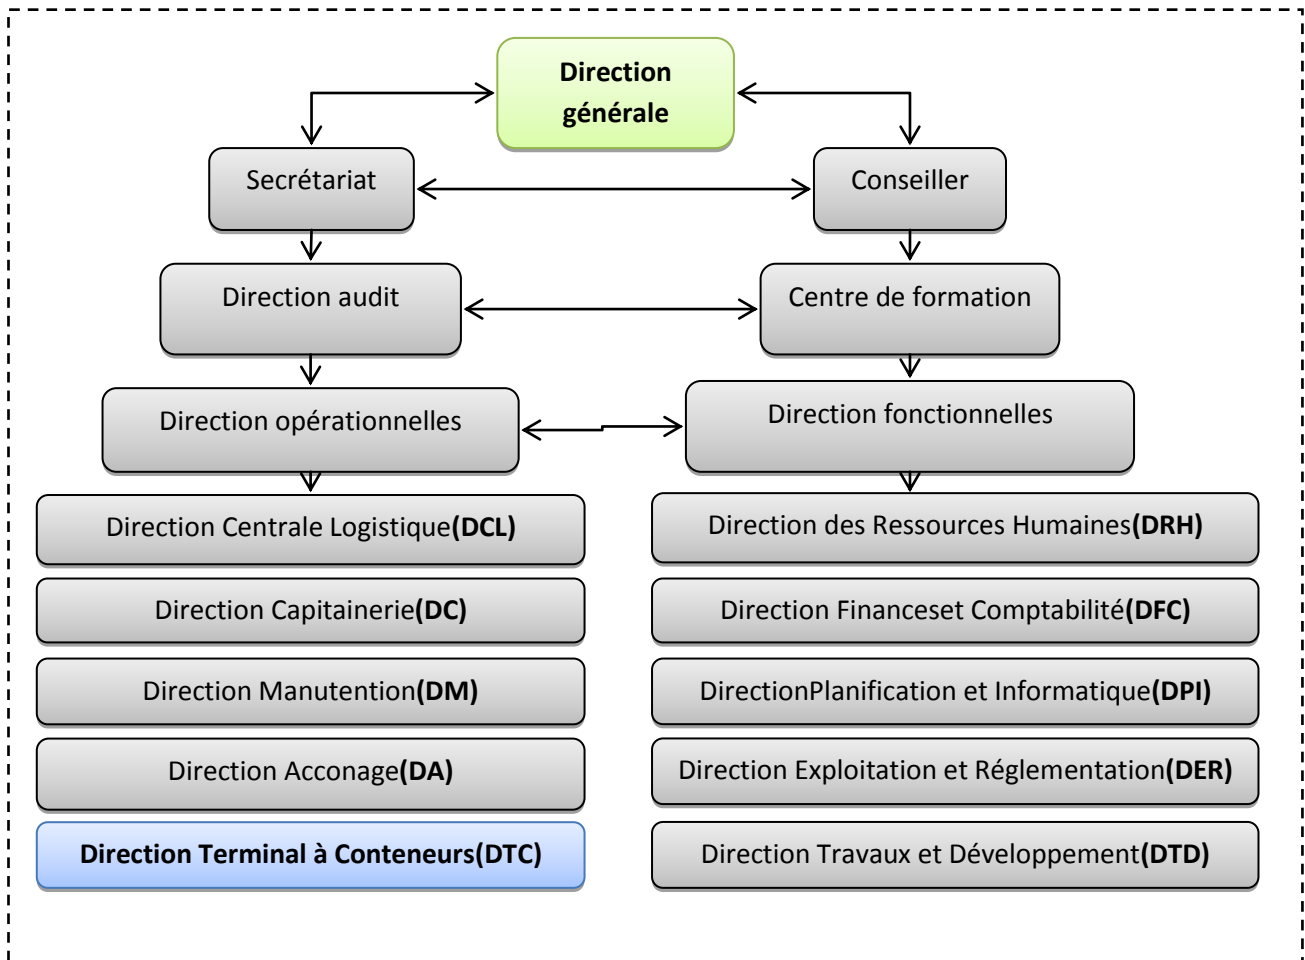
Direction générale

Secrétariat

Conseiller

Direction audit

Centre de formation

Direction opérationnelles

Direction fonctionnelles

Direction Centrale Logistique(DCL)

Direction Capitainerie(DC)

Direction Manutention(DM)

Direction Acconage(DA)

Direction Terminal à Conteneurs(DTC)

Direction des Ressources Humaines(DRH)

Direction Financeset Comptabilité(DFC)

DirectionPlanification et Informatique(DPI)

Direction Exploitation et Réglementation(DER)

Direction Travaux et Développement(DTD)